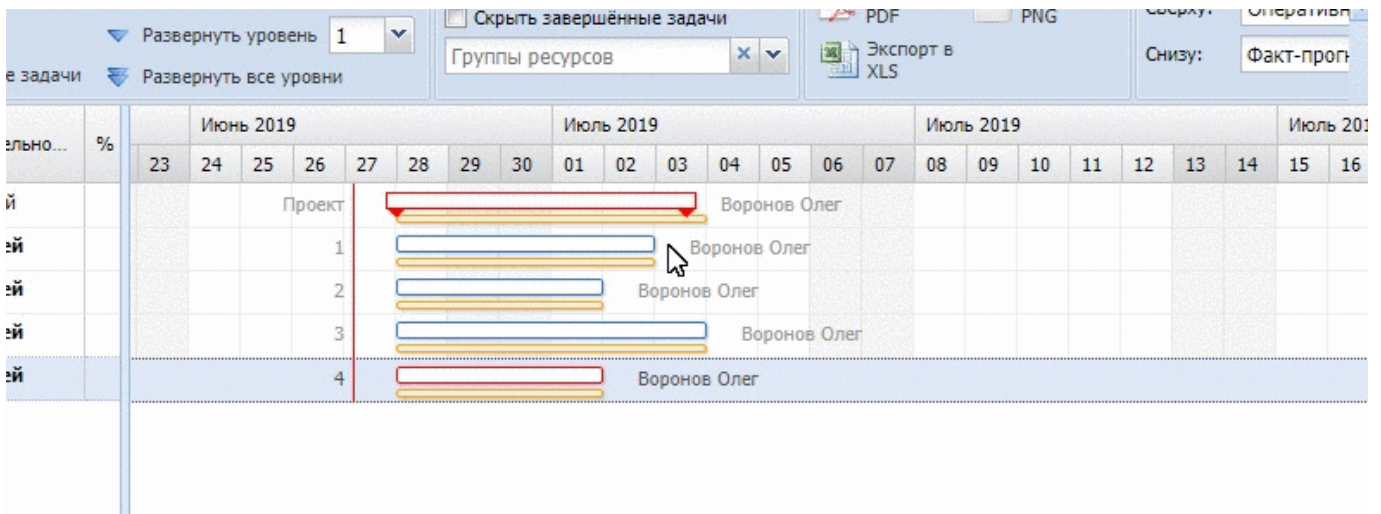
Развернуть уровень 1
е задачи Развернуть все уровни
Скрыть завершённые задачи
Группы ресурсов
PDF
PNG
Экспорт в XLS
Сверху: Оперативн
Снизу: Факт-прогн

| ельно... | % | Июнь 2019 | | | | | | | | Июль 2019 | | | | | | | Июль 2019 | | | | | | | Июль 201 | |
|---|---|---|---|---|---|---|---|---|---|---|---|---|---|---|---|---|---|---|---|---|---|---|---|---|---|
| | | 23 | 24 | 25 | 26 | 27 | 28 | 29 | 30 | 01 | 02 | 03 | 04 | 05 | 06 | 07 | 08 | 09 | 10 | 11 | 12 | 13 | 14 | 15 | 16 |
| й | | | | | Проект | | | | | | | | Воронов Олег | | | | | | | | | | | | |
| ей | | | | | 1 | | | | | | | Воронов Олег | | | | | | | | | | | | | |
| ей | | | | | 2 | | | | | | Воронов Олег | | | | | | | | | | | | | | |
| ей | | | | | 3 | | | | | | | | | Воронов Олег | | | | | | | | | | | |
| ей | | | | | 4 | | | | | | Воронов Олег | | | | | | | | | | | | | | |